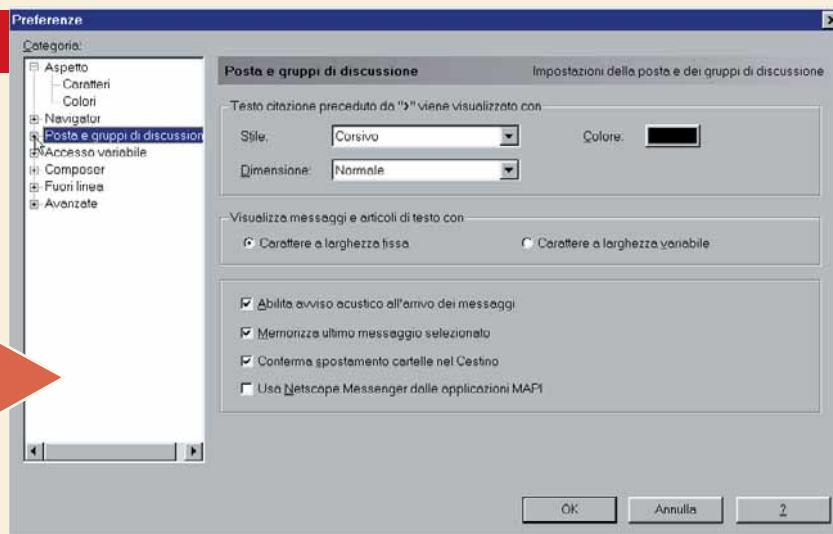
Preferenze

Categoria:

Aspetto
Caratteri
Colori
Navigator
Posta e gruppi di discussion
Accesso variabile
Composer
Fuori linea
Avanzate

Posta e gruppi di discussione

Impostazioni della posta e dei gruppi di discussione

Testo citazione preceduto da ">" viene visualizzato con

Stile: Corsivo

Colore:

Dimensione: Normale

Visualizza messaggi e articoli di testo con

Carattere a larghezza fissa

Carattere a larghezza variabile

Abilita avviso acustico all'arrivo dei messaggi

Memorizza ultimo messaggio selezionato

Conferma spostamento cartelle nel Cestino

Usa Netscape Messenger dalle applicazioni MAPI

OK

Annulla

?